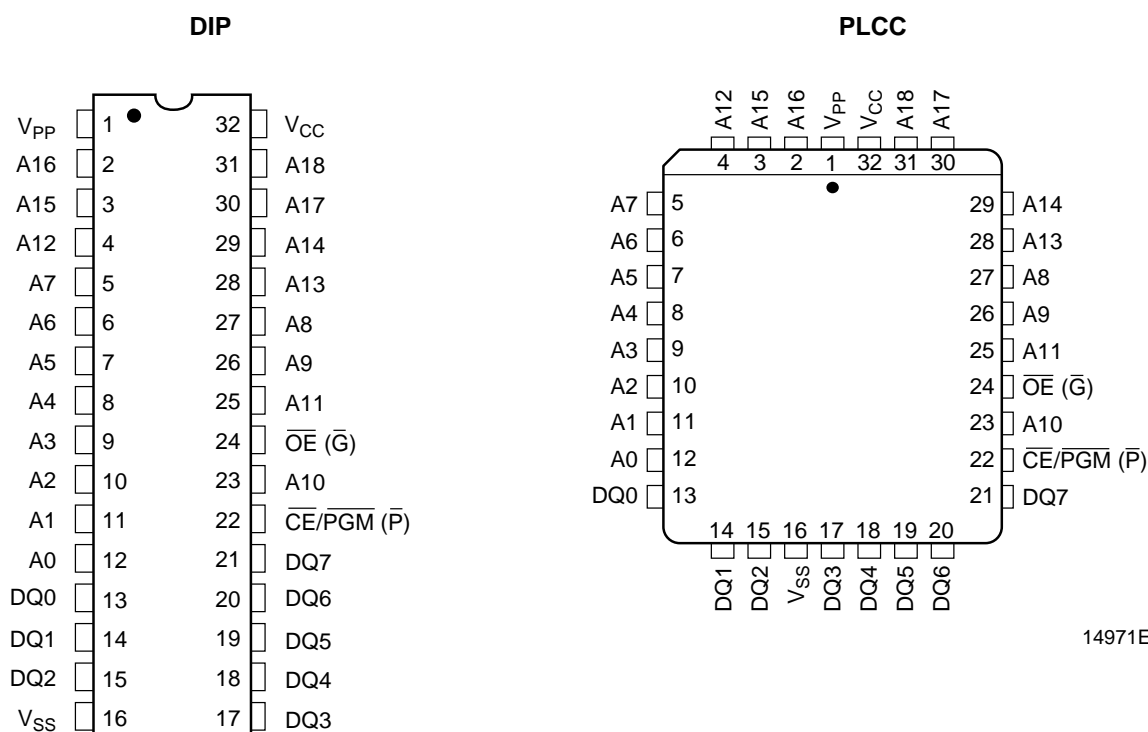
DIP

$V_{PP}$ 1
A16 2
A15 3
A12 4
A7 5
A6 6
A5 7
A4 8
A3 9
A2 10
A1 11
A0 12
DQ0 13
DQ1 14
DQ2 15
$V_{SS}$ 16

32 $V_{CC}$
31 A18
30 A17
29 A14
28 A13
27 A8
26 A9
25 A11
24 $\overline{OE}$ ($\overline{G}$)
23 A10
22 $\overline{CE}$/$\overline{PGM}$ ($\overline{P}$)
21 DQ7
20 DQ6
19 DQ5
18 DQ4
17 DQ3

PLCC

A12 A15 A16 $V_{PP}$ $V_{CC}$ A18 A17
4 3 2 1 32 31 30

A7 5
A6 6
A5 7
A4 8
A3 9
A2 10
A1 11
A0 12
DQ0 13

29 A14
28 A13
27 A8
26 A9
25 A11
24 $\overline{OE}$ ($\overline{G}$)
23 A10
22 $\overline{CE}$/$\overline{PGM}$ ($\overline{P}$)
21 DQ7

14 15 16 17 18 19 20
DQ1 DQ2 $V_{SS}$ DQ3 DQ4 DQ5 DQ6

14971E